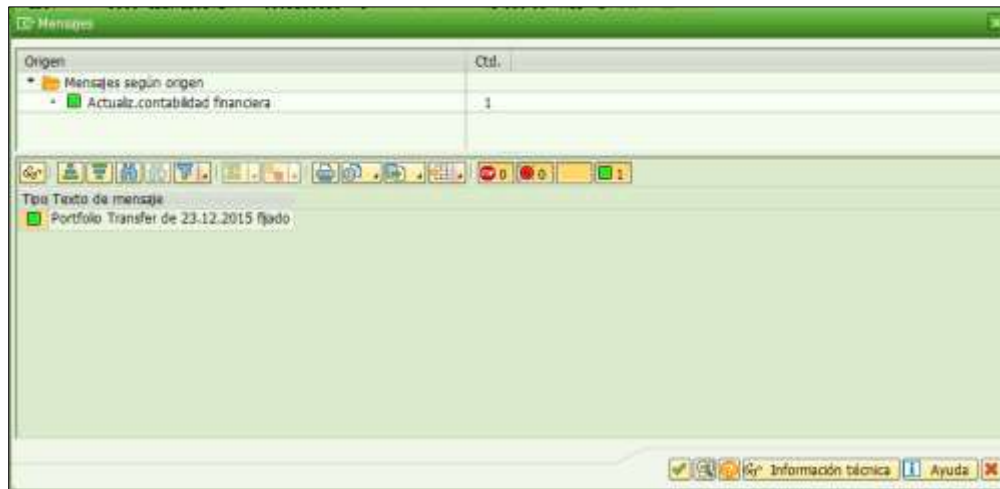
Mensajes

| Origen | Ctd. |
|---|---|
| Mensajes según origen | |
| Actualiz.contabilidad financiera | 1 |

0 0 1

Tipo Texto de mensaje
Portfolio Transfer de 23.12.2015 fijado

Información técnica Ayuda